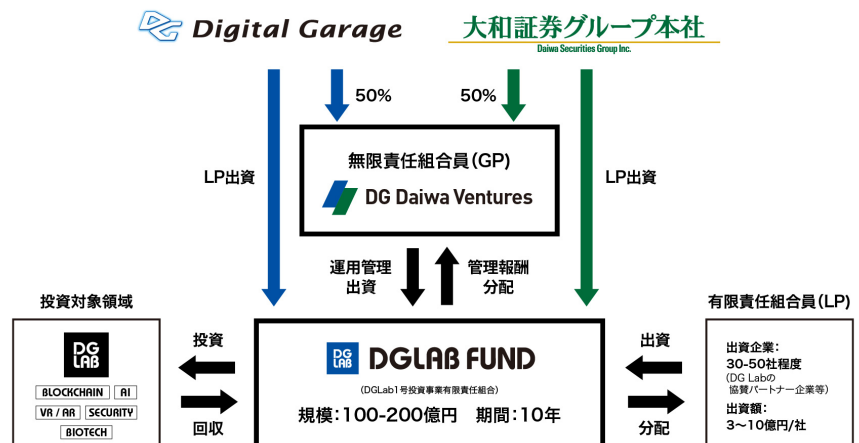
DG Digital Garage

大和証券グループ本社
Daiwa Securities Group Inc.

50%

50%

LP出資

無限責任組合員(GP)

DG Daiwa Ventures

LP出資

運用管理
出資

管理報酬
分配

投資対象領域

DG LAB

BLOCKCHAIN AI
VR / AR SECURITY
BIOTECH

投資

回収

DG LAB DGLAB FUND

(DGLab1号投資事業有限責任組合)

規模:100-200億円 期間:10年

出資

分配

有限責任組合員(LP)

出資企業:
30-50社程度
(DG Labの
協賛パートナー企業等)

出資額:
3〜10億円/社